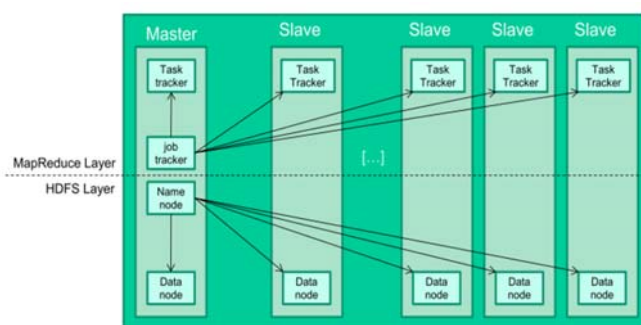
Master

Task tracker

job tracker

Name node

Data node

Slave

Task Tracker

Data node

[...]

Slave

Task Tracker

Data node

Slave

Task Tracker

Data node

Slave

Task Tracker

Data node

MapReduce Layer

HDFS Layer